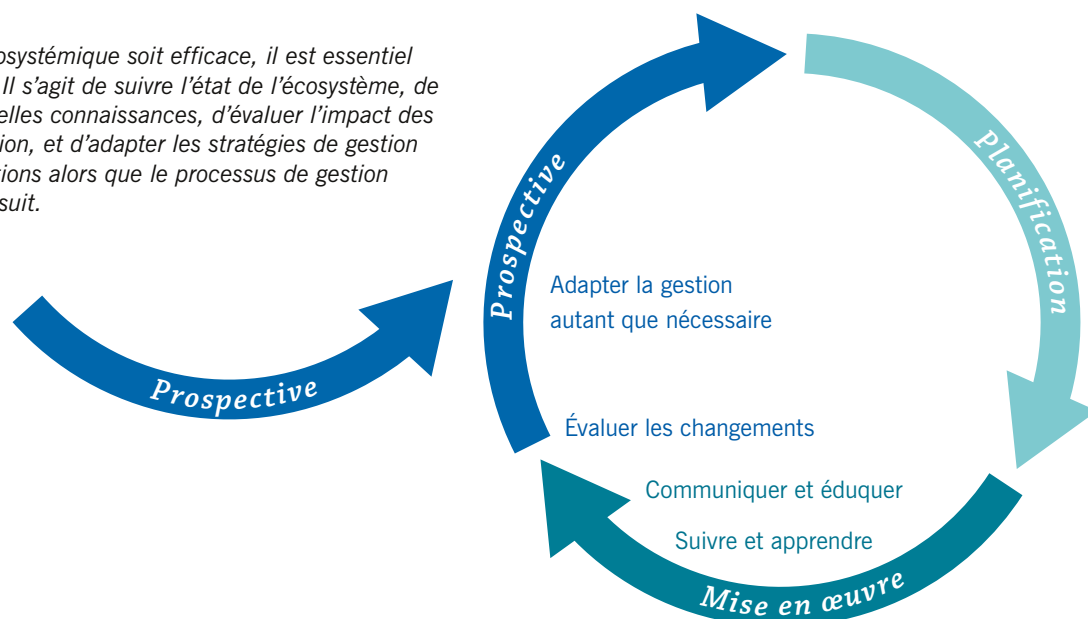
osystémique soit efficace, il est essentiel Il s'agit de suivre l'état de l'écosystème, de elles connaissances, d'évaluer l'impact des ion, et d'adapter les stratégies de gestion ions alors que le processus de gestion suit.

Prospective

Prospective

Planification

Adapter la gestion autant que nécessaire

Évaluer les changements

Communiquer et éduquer

Suivre et apprendre

Mise en œuvre